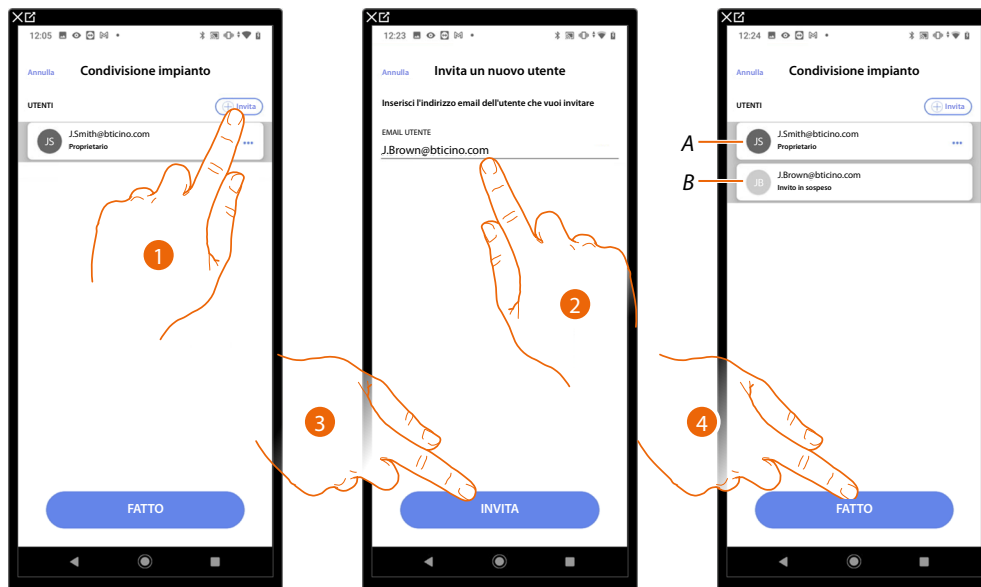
12:05

Annulla Condivisione impianto

UTENTI Invita

JS J.Smith@bticino.com
Proprietario

1

FATTO

12:23

Annulla Invita un nuovo utente

Inserisci l'indirizzo email dell'utente che vuoi invitare

EMAIL UTENTE
J.Brown@bticino.com

2

3

INVITA

12:24

Annulla Condivisione impianto

UTENTI Invita

A JS J.Smith@bticino.com
Proprietario

B JB J.Brown@bticino.com
Invito in sospeso

4

FATTO